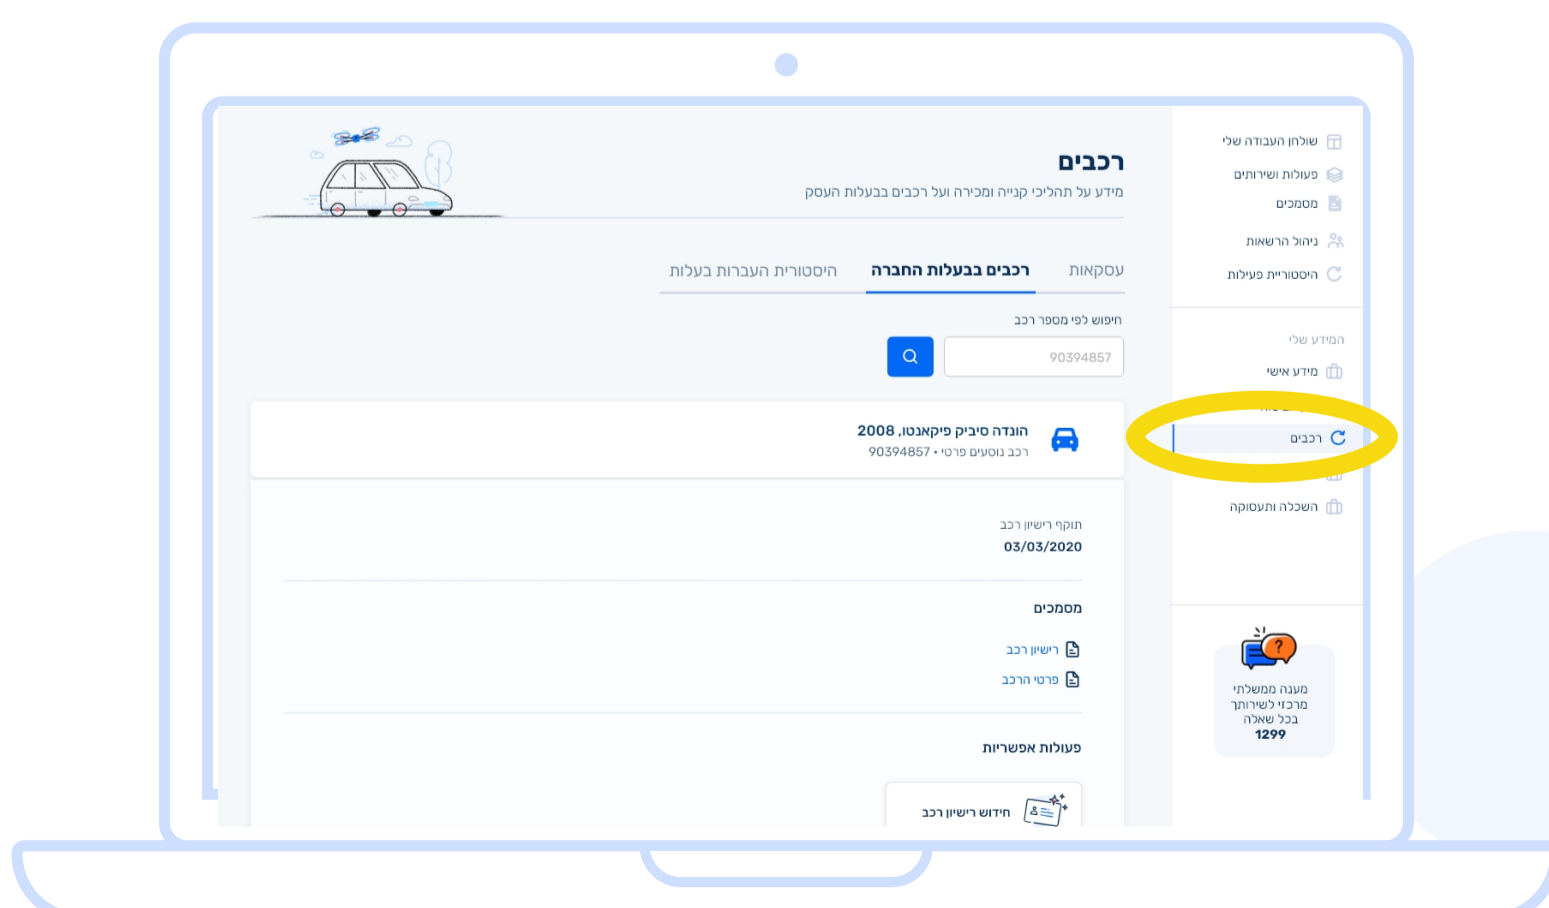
שולחן העבודה שלי
פעולות ושירותים
מסמכים
ניהול הרשאות
היסטוריית פעילות

המידע שלי
מידע אישי
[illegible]
רכבים
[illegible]
השכלה ותעסוקה

מענה ממשלתי מרכזי לשירותך בכל שאלה
1299

רכבים
מידע על תהליכי קנייה ומכירה ועל רכבים בבעלות העסק

עסקאות | רכבים בבעלות החברה | היסטוריית העברות בעלות

חיפוש לפי מספר רכב
90394857

הונדה סיביק פיקאנטו, 2008
רכב נוסעים פרטי • 90394857

תוקף רישיון רכב
03/03/2020

מסמכים
רישיון רכב
פרטי הרכב

פעולות אפשריות
חידוש רישיון רכב